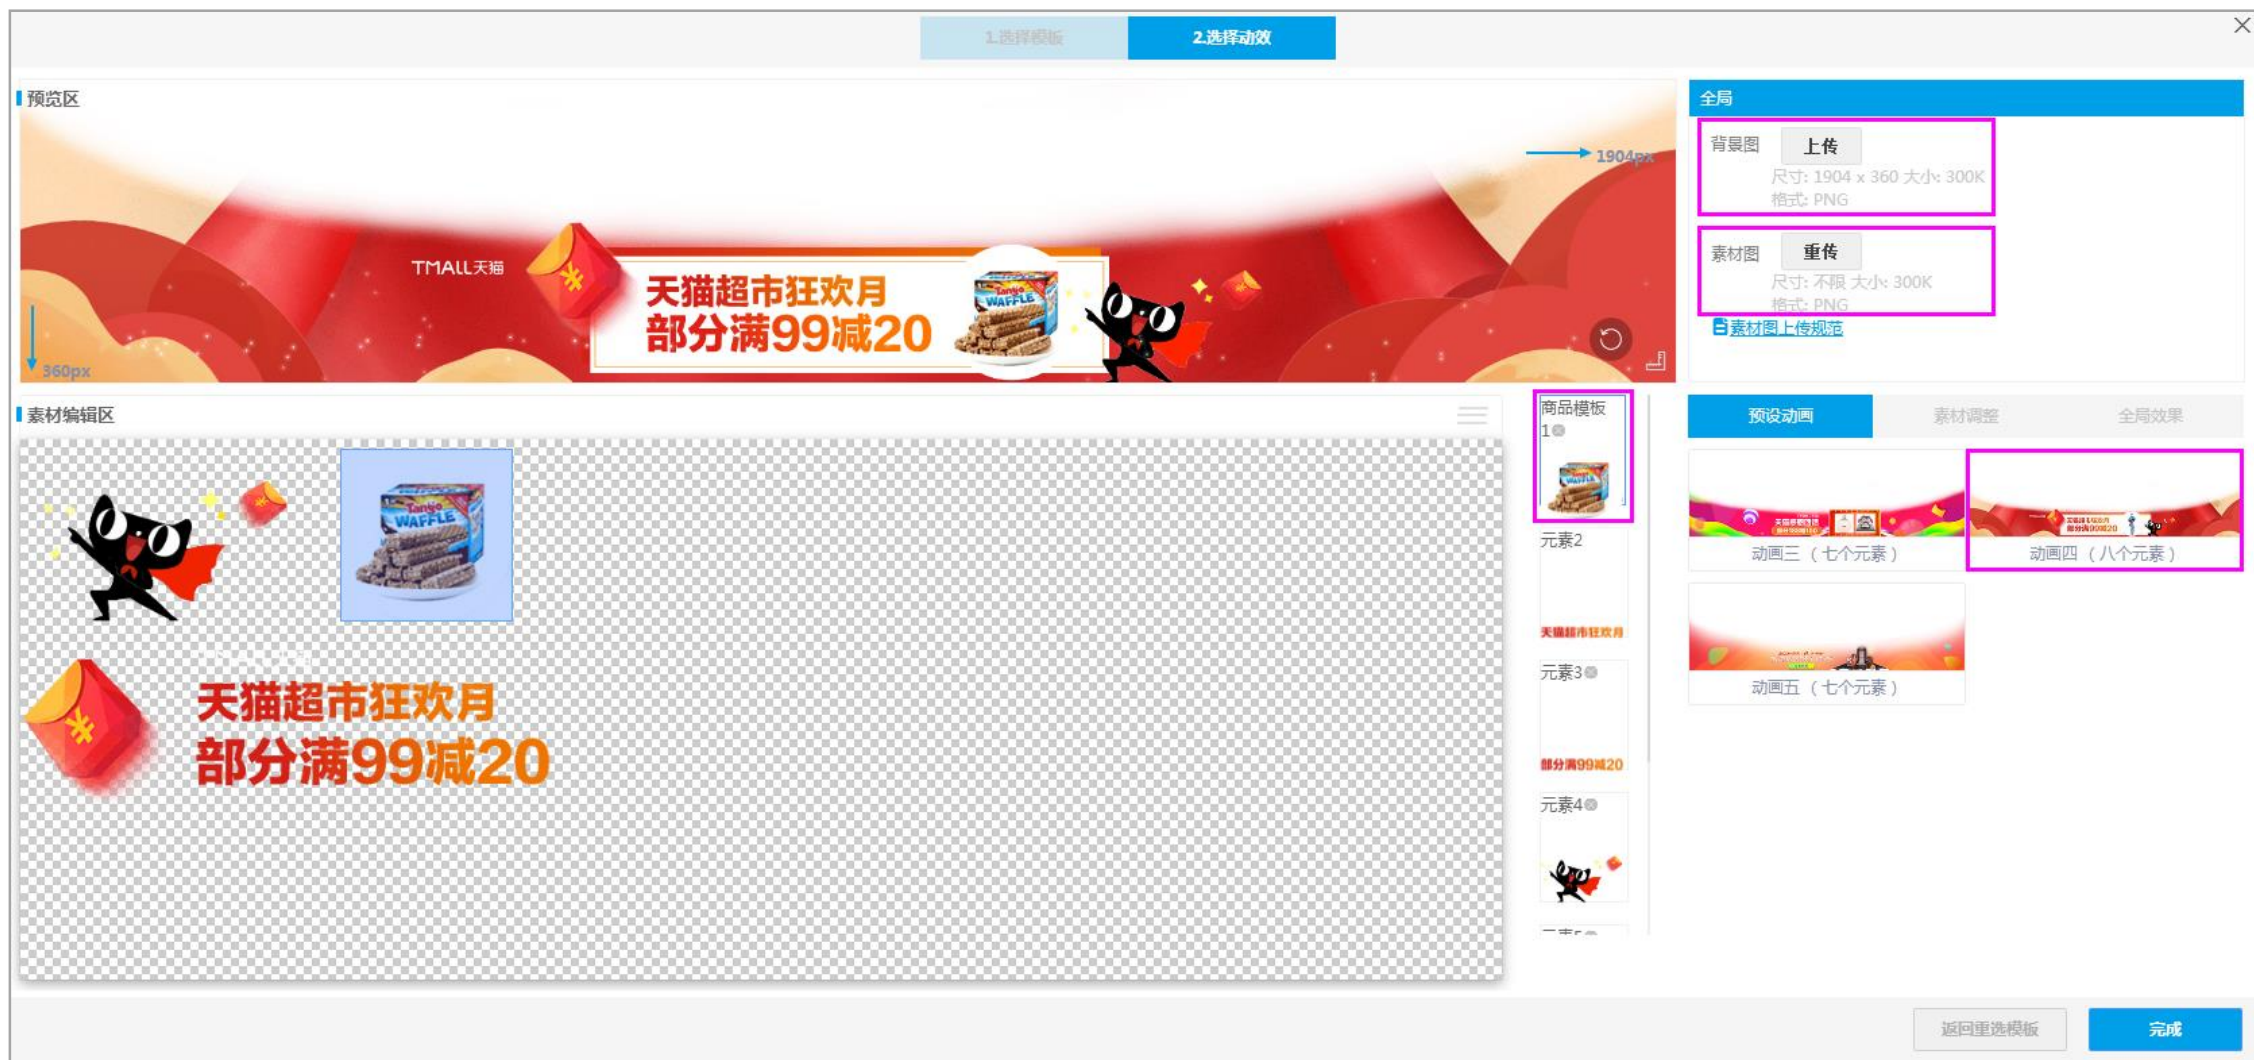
1.选择模板 2.选择动效

预览区

1904px

TMALL天猫

天猫超市狂欢月
部分满99减20

360px

全局

背景图 上传
尺寸: 1904 x 360 大小: 300K
格式: PNG

素材图 重传
尺寸: 不限 大小: 300K
格式: PNG

素材图上传规范

素材编辑区

天猫超市狂欢月
部分满99减20

商品模板1

元素2

天猫超市狂欢月

元素3

部分满99减20

元素4

预设动画 素材调整 全局效果

动画三（七个元素）

动画四（八个元素）

动画五（七个元素）

返回重选模板 完成